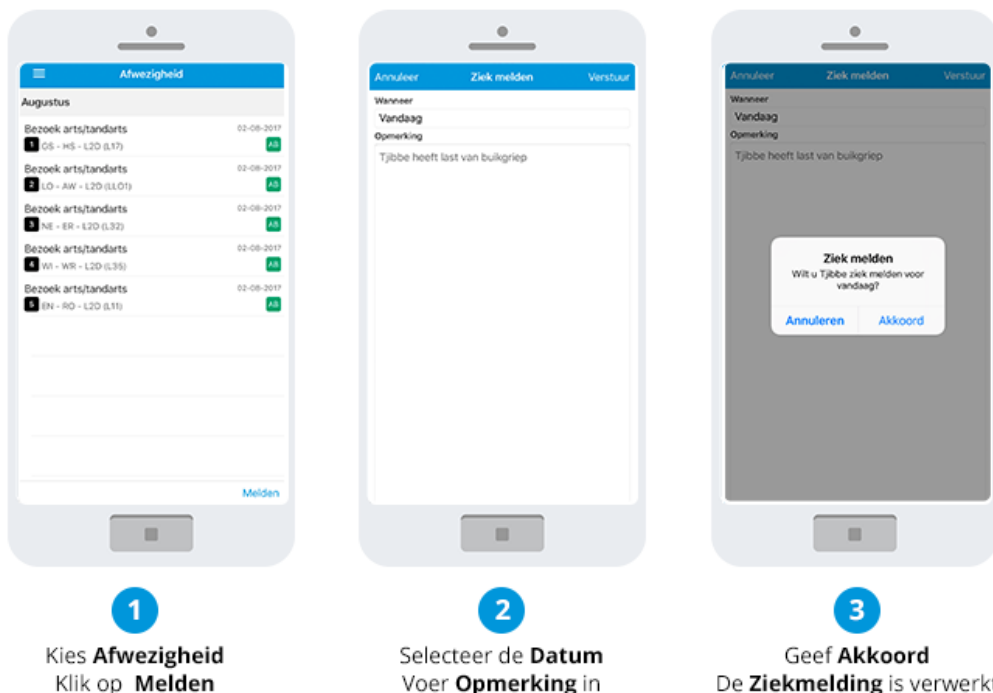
Afwezigheid

Augustus

Bezoek arts/tandarts 02-08-2017
1 GS - HS - L2D (L17) AB

Bezoek arts/tandarts 02-08-2017
2 LO - AW - L2D (LLO1) AB

Bezoek arts/tandarts 02-08-2017
3 NE - ER - L2D (L32) AB

Bezoek arts/tandarts 02-08-2017
4 WI - WR - L2D (L35) AB

Bezoek arts/tandarts 02-08-2017
5 EN - RO - L2D (L11) AB

Melden

Annuleer Ziek melden Verstuur

Wanneer

Vandaag

Opmerking

Tjibbe heeft last van buikgriep

Annuleer Ziek melden Verstuur

Wanneer

Vandaag

Opmerking

Tjibbe heeft last van buikgriep

Ziek melden

Wilt u Tjibbe ziek melden voor vandaag?

Annuleren Akkoord

1

Kies **Afwezigheid**
Klik op **Melden**

2

Selecteer de **Datum**
Voer **Opmerking** in

3

Geef **Akkoord**
De **Ziekmelding** is verwerkt